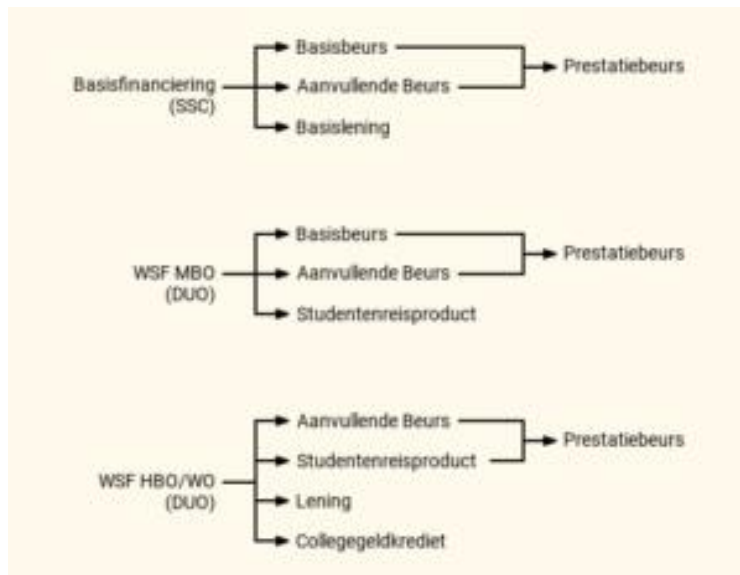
Basisfinanciering (SSC)

Basisbeurs
Aanvullende Beurs
Basislening

Prestatiebeurs

WSF MBO (DUO)

Basisbeurs
Aanvullende Beurs
Studentenreisproduct

Prestatiebeurs

WSF HBO/WO (DUO)

Aanvullende Beurs
Studentenreisproduct
Lening
Collegegeldkrediet

Prestatiebeurs